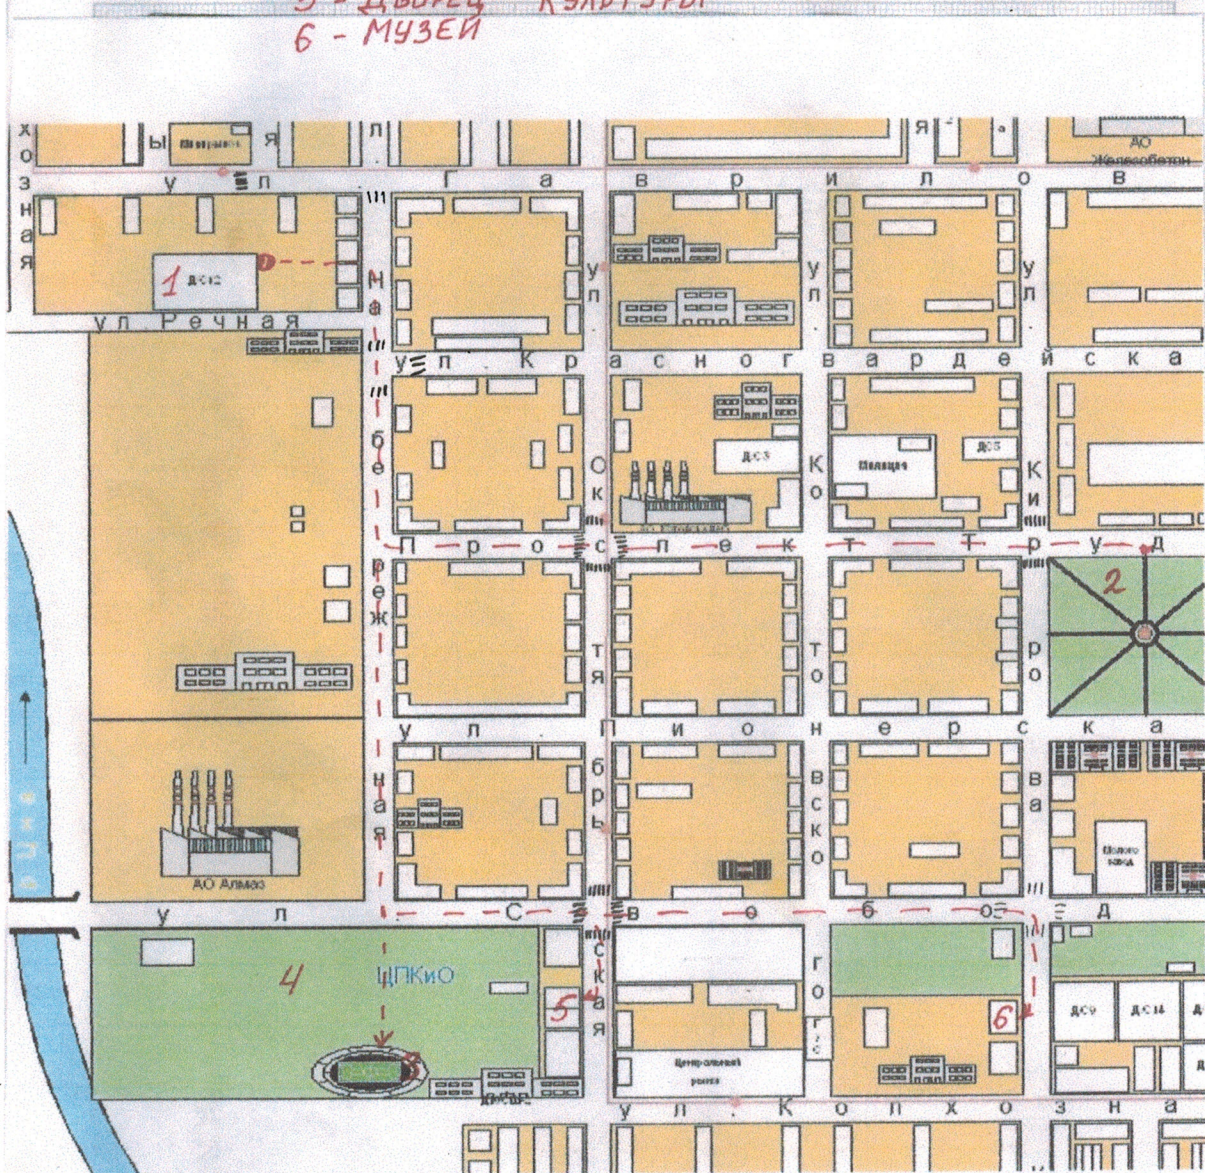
5 - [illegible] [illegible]
6 - МУЗЕЙ

ул Гаврилов
ул Речная
ул Красногвардейская
Проспект Труда
ул Пионерская
ул Свободы
ул Колхозная
Набережная
ул Октябрьская
ул Котовского
ул Кирова
ул Советская
ул Горького
ДСШ
ДС3
ДС5
Милиция
АО Железобетон
АО Алмаз
ЦПКиО
Центральный рынок
ДС9
ДС14
1
2
4
5
6